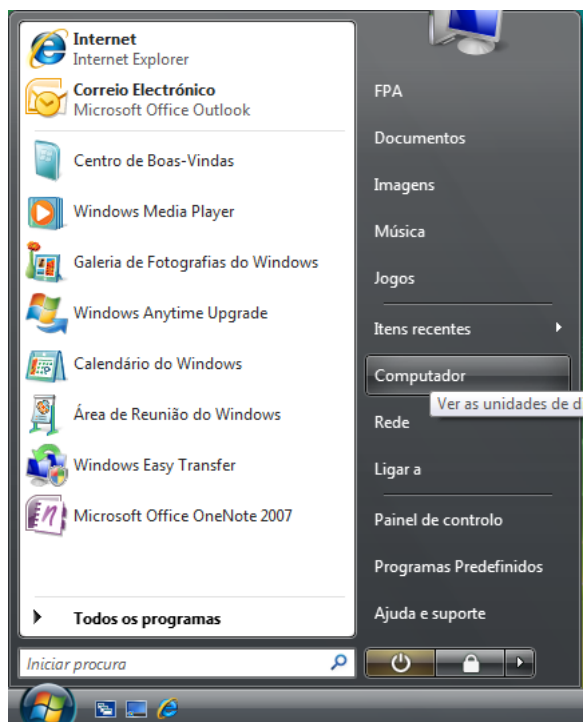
Internet
Internet Explorer

Correio Electrónico
Microsoft Office Outlook

Centro de Boas-Vindas

Windows Media Player

Galeria de Fotografias do Windows

Windows Anytime Upgrade

Calendário do Windows

Área de Reunião do Windows

Windows Easy Transfer

Microsoft Office OneNote 2007

Todos os programas

Iniciar procura

FPA

Documentos

Imagens

Música

Jogos

Itens recentes

Computador

Ver as unidades de d

Rede

Ligar a

Painel de controlo

Programas Predefinidos

Ajuda e suporte